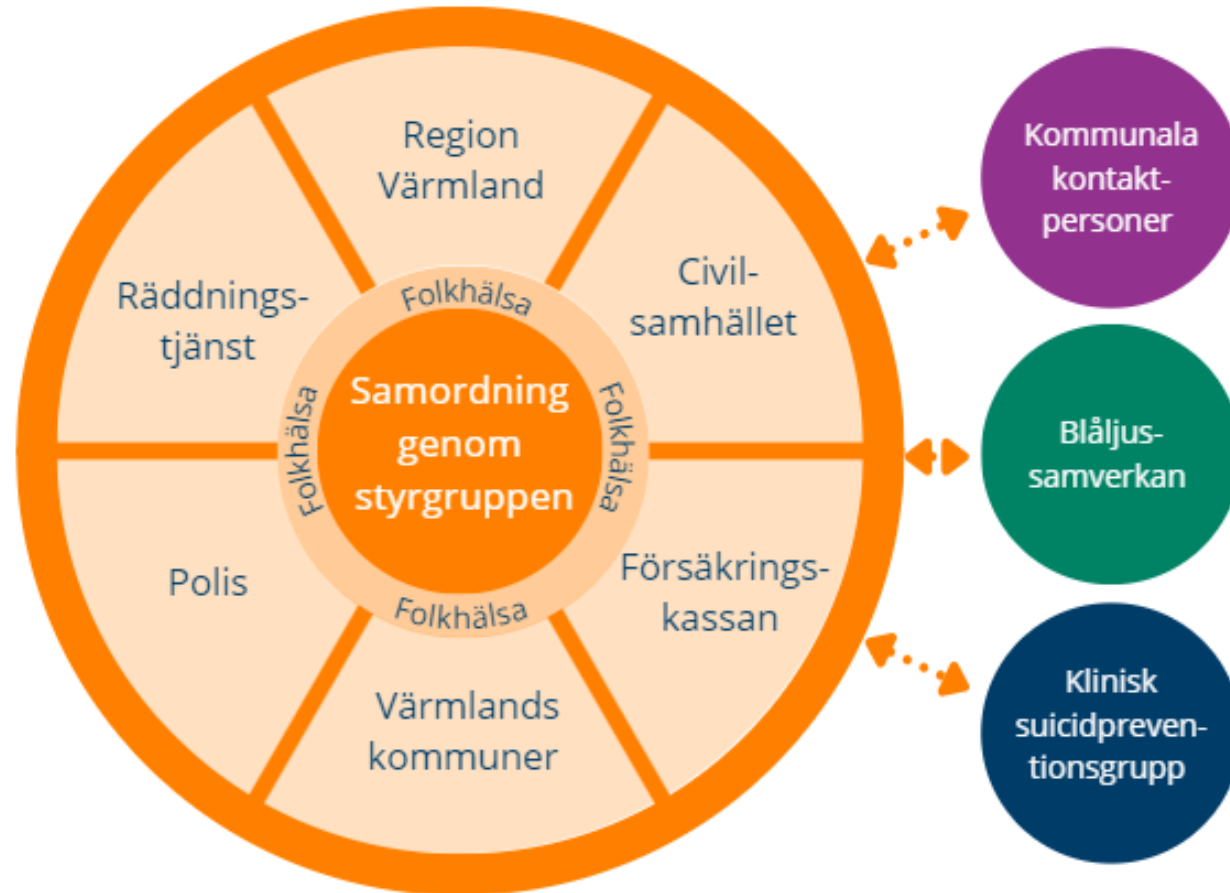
Region Värmland

Civilsamhället

Försäkringskassan

Värmlands kommuner

Polis

Räddningstjänst

Folkhälsa

Folkhälsa

Folkhälsa

Folkhälsa

Samordning genom styrgruppen

Kommunala kontaktpersoner

Blåljussamverkan

Klinisk suicidpreventionsgrupp